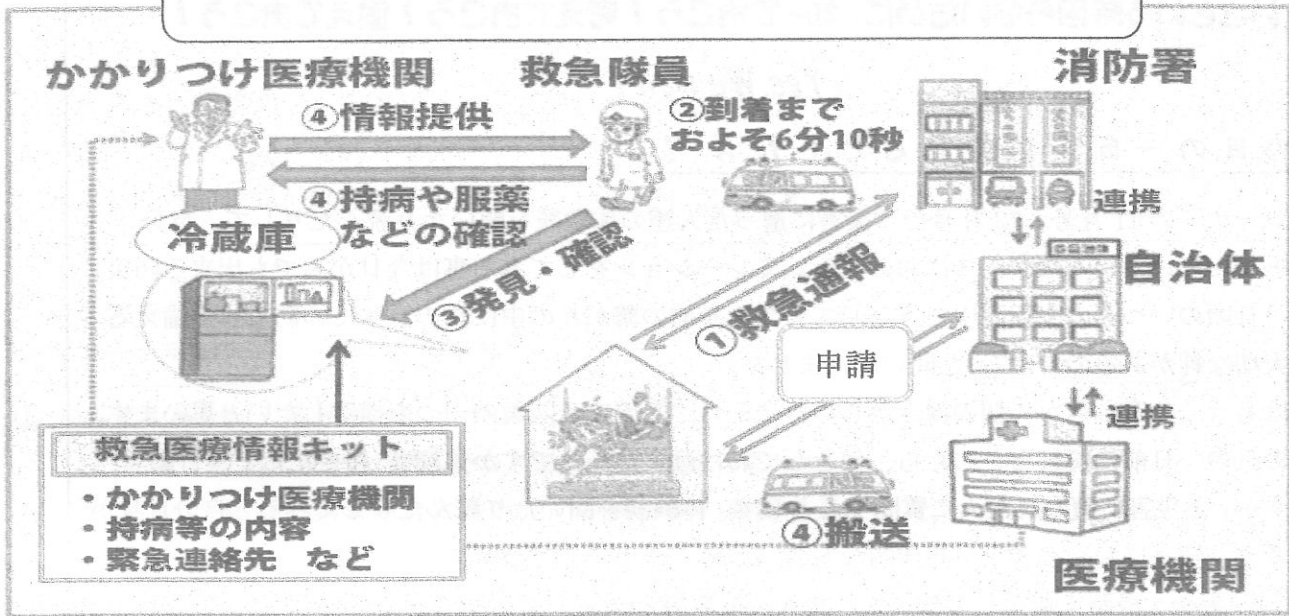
かかりつけ医療機関

救急隊員

消防署

④情報提供

②到着まで
およそ6分10秒

④持病や服薬
などの確認

冷蔵庫

連携

③発見・確認

自治体

①救急通報

申請

連携

救急医療情報キット

・かかりつけ医療機関
・持病等の内容
・緊急連絡先　など

④搬送

医療機関